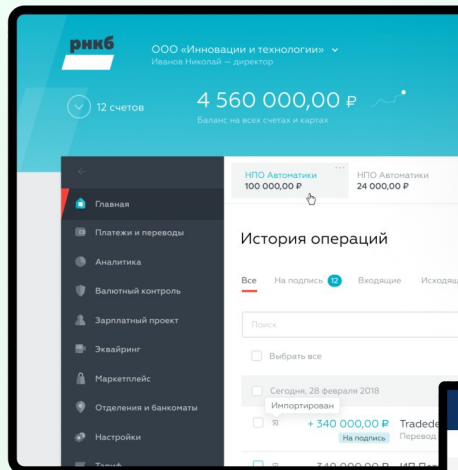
рнкб

ООО «Инновации и технологии»
Иванов Николай — директор

12 счетов

4 560 000,00 ₽
Баланс на всех счетах и картах

Главная
Платежи и переводы
Аналитика
Валютный контроль
Зарплатный проект
Эквайринг
Маркетплейс
Отделения и банкоматы
Настройки
Тариф

НПО Автоматики
100 000,00 ₽

НПО Автоматики
24 000,00 ₽

История операций

Все
На подпись 12
Входящие
Исходящ

Поиск

Выбрать все

Сегодня, 28 февраля 2018

Импортирован

+ 340 000,00 ₽
На подпись

Tradede
Перевод

340 000,00 ₽
ИП Ване